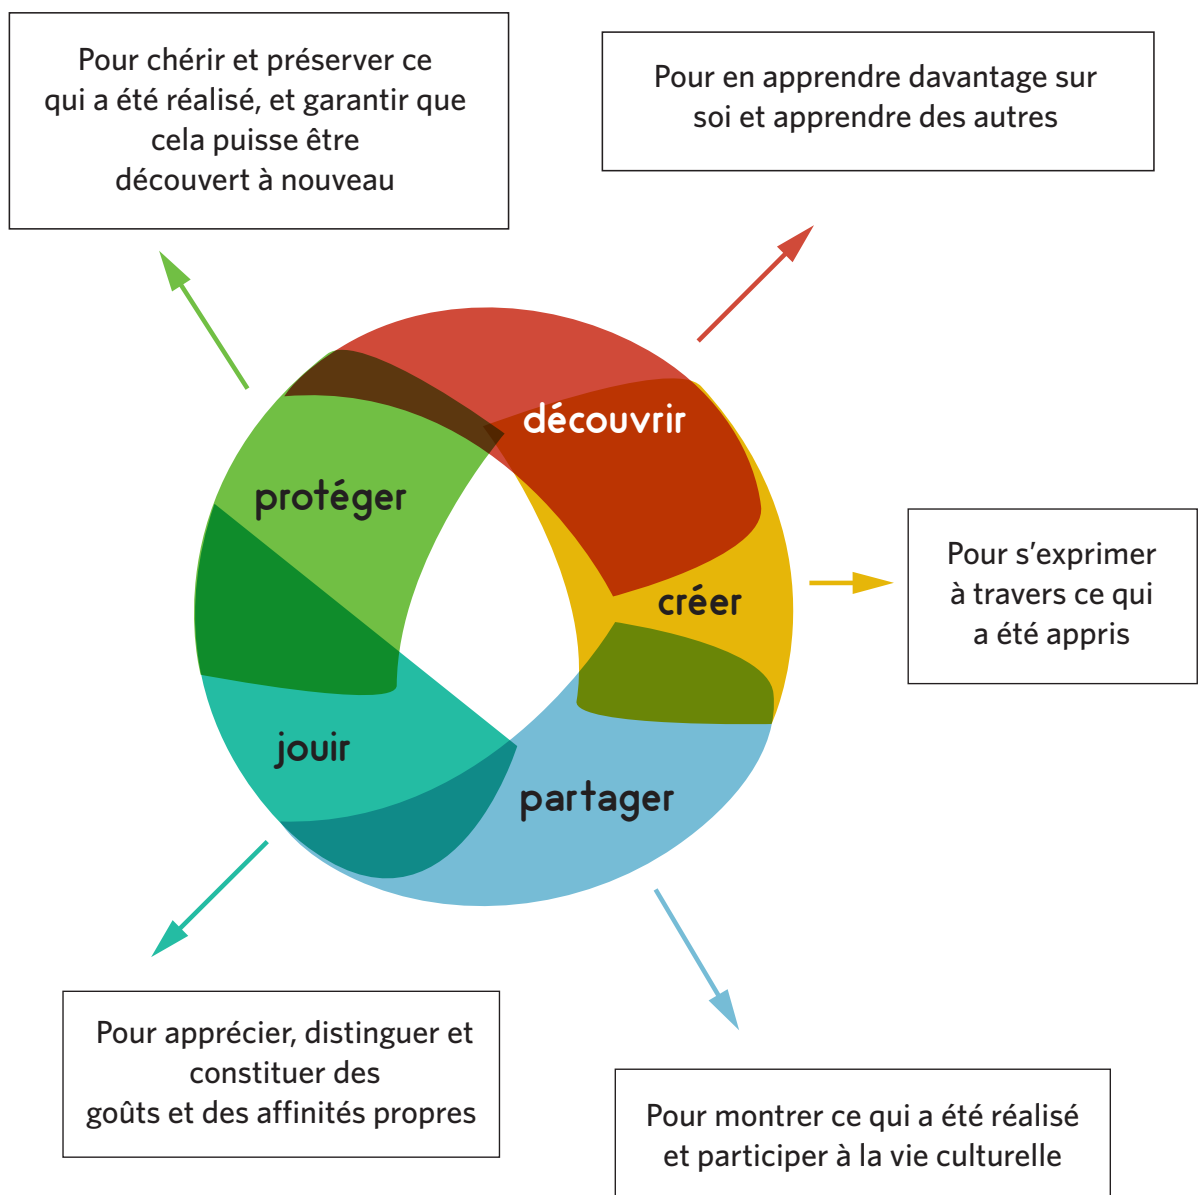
Pour chérir et préserver ce qui a été réalisé, et garantir que cela puisse être découvert à nouveau

Pour en apprendre davantage sur soi et apprendre des autres

découvrir

protéger

créer

Pour s'exprimer à travers ce qui a été appris

jouir

partager

Pour apprécier, distinguer et constituer des goûts et des affinités propres

Pour montrer ce qui a été réalisé et participer à la vie culturelle